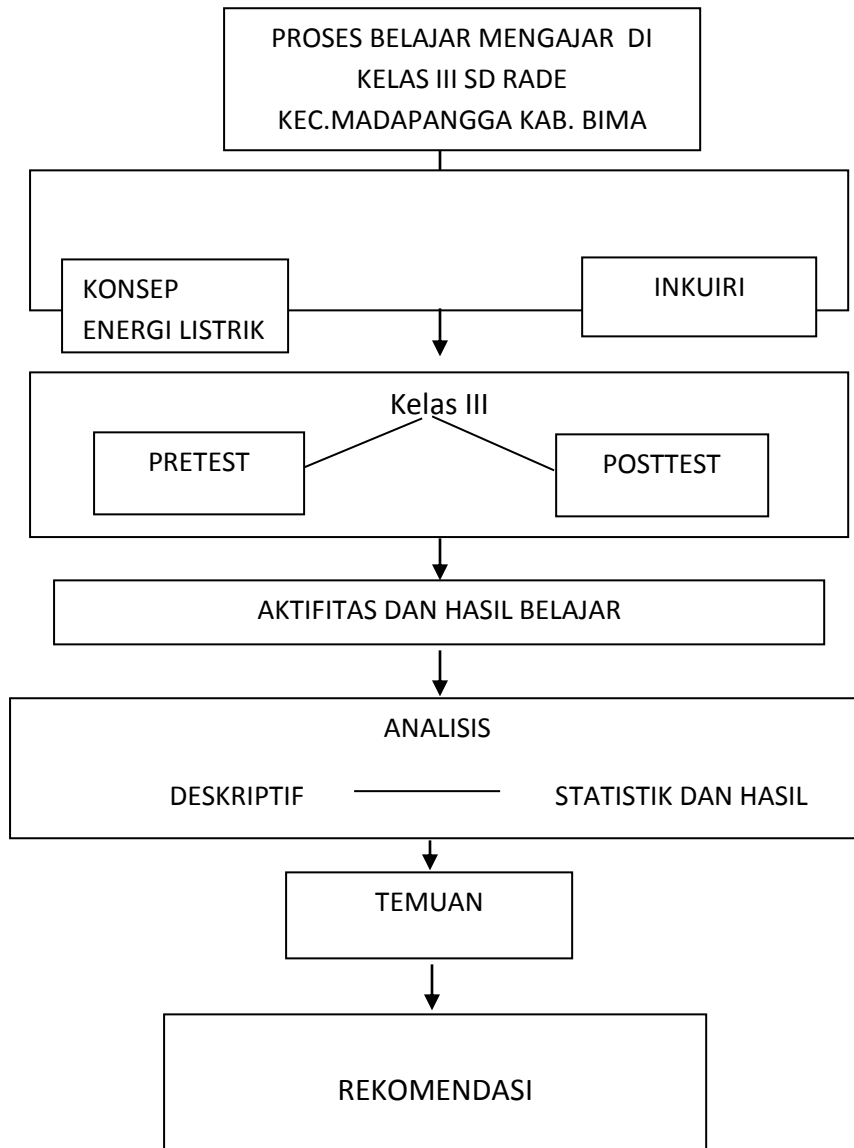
PROSES BELAJAR MENGAJAR DI KELAS III SD RADE KEC.MADAPANGGA KAB. BIMA

KONSEP ENERGI LISTRIK

INKUIRI

Kelas III

PRETEST

POSTTEST

AKTIFITAS DAN HASIL BELAJAR

ANALISIS

DESKRIPTIF

STATISTIK DAN HASIL

TEMUAN

REKOMENDASI